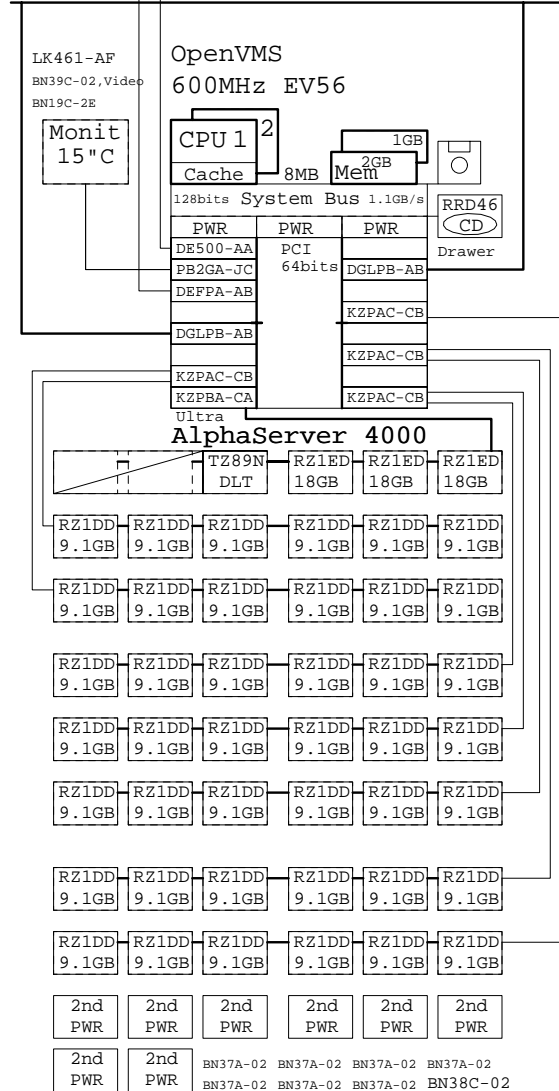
LK461-AF
BN39C-02,Video
BN19C-2E

Monit
15"C

OpenVMS
600MHz EV56

CPU 1 2
Cache 8MB
1GB
2GB
Mem

128bits System Bus 1.1GB/s

RRD46
CD
Drawer

PWR PWR PWR
DE500-AA
PCI
64bits
PB2GA-JC
DGLPB-AB
DEFPA-AB
KZPAC-CB
DGLPB-AB
KZPAC-CB
KZPAC-CB
KZPBA-CA
KZPAC-CB
Ultra

AlphaServer 4000

TZ89N DLT
RZ1ED 18GB
RZ1ED 18GB
RZ1ED 18GB

RZ1DD 9.1GB RZ1DD 9.1GB RZ1DD 9.1GB RZ1DD 9.1GB RZ1DD 9.1GB RZ1DD 9.1GB

RZ1DD 9.1GB RZ1DD 9.1GB RZ1DD 9.1GB RZ1DD 9.1GB RZ1DD 9.1GB RZ1DD 9.1GB

RZ1DD 9.1GB RZ1DD 9.1GB RZ1DD 9.1GB RZ1DD 9.1GB RZ1DD 9.1GB RZ1DD 9.1GB

RZ1DD 9.1GB RZ1DD 9.1GB RZ1DD 9.1GB RZ1DD 9.1GB RZ1DD 9.1GB RZ1DD 9.1GB

RZ1DD 9.1GB RZ1DD 9.1GB RZ1DD 9.1GB RZ1DD 9.1GB RZ1DD 9.1GB RZ1DD 9.1GB

RZ1DD 9.1GB RZ1DD 9.1GB RZ1DD 9.1GB RZ1DD 9.1GB RZ1DD 9.1GB RZ1DD 9.1GB

RZ1DD 9.1GB RZ1DD 9.1GB RZ1DD 9.1GB RZ1DD 9.1GB RZ1DD 9.1GB RZ1DD 9.1GB

2nd PWR 2nd PWR 2nd PWR 2nd PWR 2nd PWR 2nd PWR

2nd PWR 2nd PWR
BN37A-02 BN37A-02 BN37A-02 BN37A-02
BN37A-02 BN37A-02 BN37A-02 BN38C-02